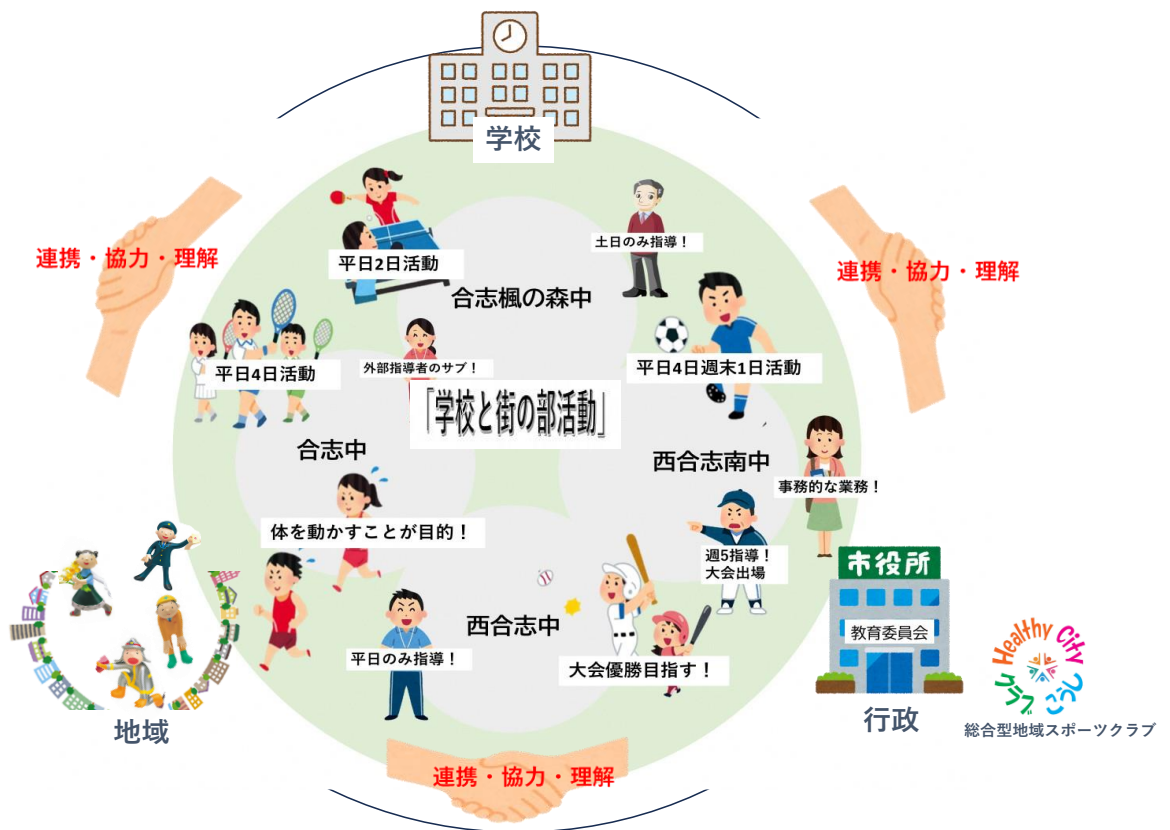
学校

連携・協力・理解

連携・協力・理解

平日2日活動

土日のみ指導！

合志楓の森中

平日4日活動

外部指導者のサブ！

平日4日週末1日活動

「学校と街の部活動」

合志中

西合志南中

事務的な業務！

体を動かすことが目的！

週5指導！
大会出場

西合志中

平日のみ指導！

大会優勝目指す！

市役所

教育委員会

Healthy City
こうし
クラブ

地域

行政

総合型地域スポーツクラブ

連携・協力・理解